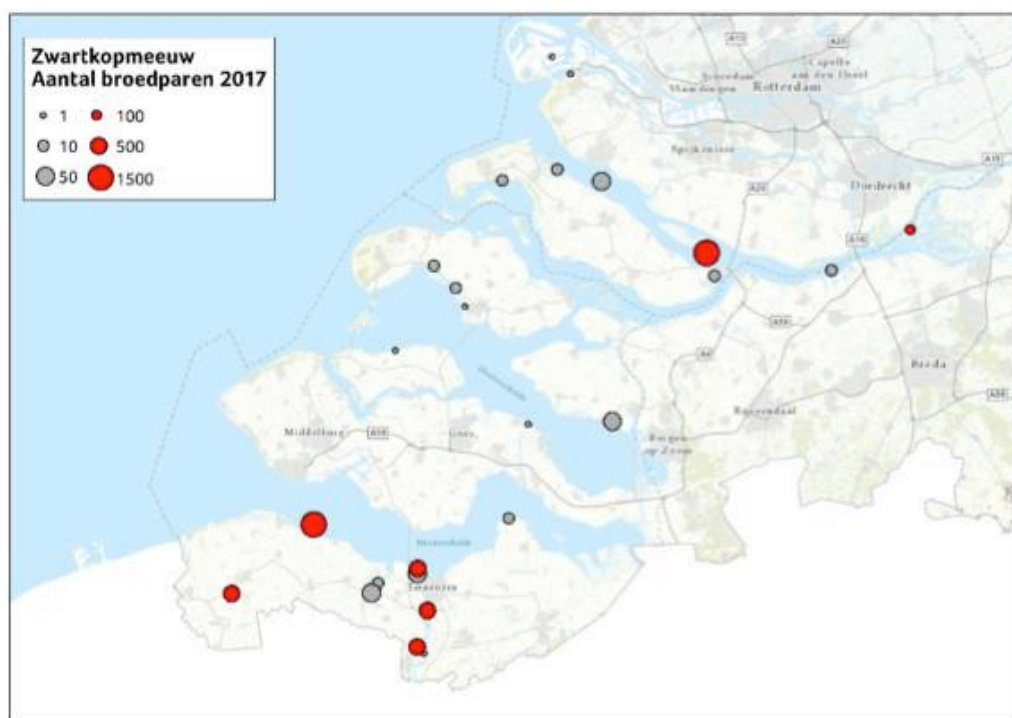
Zwartkopmeeuw
Aantal broedparen 2017

1
100
10
500
50
1500

Rotterdam
Capelle aan den IJssel
Schiedam
Maassluis
Spijkenisse
Dordrecht
Middelburg
Goes
Roosendaal
Bergen op Zoom
Breda
Terneuzen
A15
A20
A16
A29
A59
A4
A58